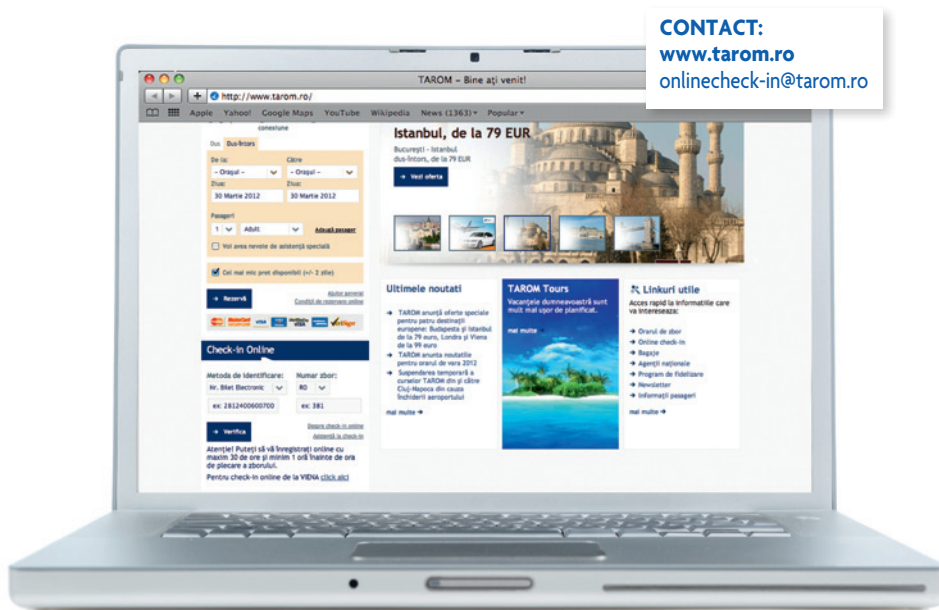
CONTACT:
www.tarom.ro
onlinecheck-in@tarom.ro

TAROM – Bine ați venit!

http://www.tarom.ro/

Apple Yahoo! Google Maps YouTube Wikipedia News (1363) ▾ Popular ▾

conexiune

Dus Dus-întors

De la: – Orașul –
Către – Orașul –
Zbor: 30 Martie 2012
Zbor: 30 Martie 2012

Pasageri
1 Adult Adaugă pasager

Voi avea nevoie de asistență specială

Cel mai mic preț disponibil (+/- 3 zile)

Ajutor general
Condiții de rezervare online

→ Rezervă

Check-in Online

Metoda de identificare: Nr. Bilet Electronic
Numar zbor: RO
ex: 2812400600700
ex: 381

→ Verifica

Despre check-in online
Asistență la check-in

Atenție! Puteți să vă înregistrați online cu maxim 30 de ore și minim 1 oră înainte de ora de plecare a zborului.

Pentru check-in online de la VIENA (click aici)

Istanbul, de la 79 EUR
București - Istanbul
dus-întors, de la 79 EUR

→ Vezi oferta

Ultimele noutati

→ TAROM anunță oferte speciale pentru patru destinații europene: Budapesta și Istanbul de la 79 euro, Londra și Viena de la 99 euro
→ TAROM anunta noutatile pentru orarul de vara 2012
→ Suspendarea temporară a curselor TAROM din și către Cluj-Napoca din cauza închiderii aeroportului

mai multe →

TAROM Tours
Vacanțele dumneavoastră sunt mult mai ușor de planificat.

mai multe →

Linkuri utile
Acces rapid la informatiile care va intereseaza:

→ Orarul de zbor
→ Online check-in
→ Bagaje
→ Agenții naționale
→ Program de fidelizare
→ Newsletter
→ Informații pasageri

mai multe →